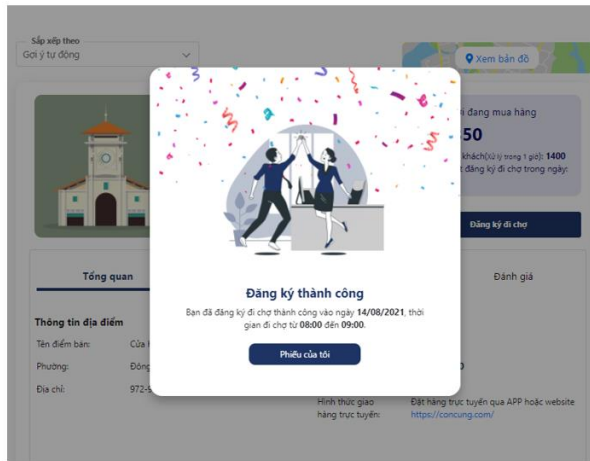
Sắp xếp theo
Gợi ý tự động

Xem bản đồ

i đang mua hàng
50
khách(xử lý trong 1 giờ): 1400
t đăng ký đi chợ trong ngày:

Đăng ký đi chợ

Đăng ký thành công

Bạn đã đăng ký đi chợ thành công vào ngày 14/08/2021, thời gian đi chợ từ 08:00 đến 09:00.

Phiếu của tôi

Tổng quan

Đánh giá

Thông tin địa điểm

Tên điểm bán: Cửa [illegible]

Phường: Đông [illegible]

Địa chỉ: 972-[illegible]

Hình thức giao hàng trực tuyến: Đặt hàng trực tuyến qua APP hoặc website https://concung.com/